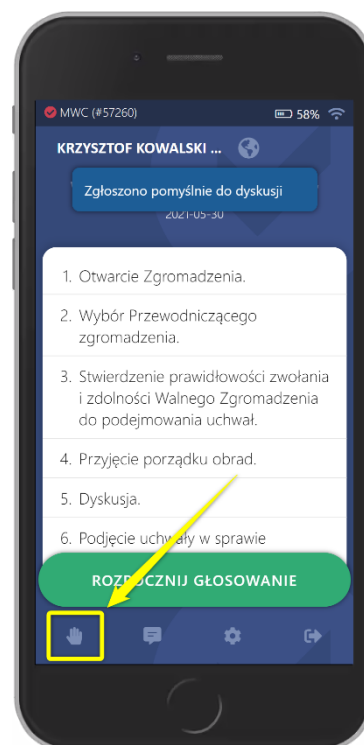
MWC (#57260)

58%

KRZYSZTOF KOWALSKI ...

Zgłoszono pomyślnie do dyskusji

2021-05-30

1. Otwarcie Zgromadzenia.

2. Wybór Przewodniczącego zgromadzenia.

3. Stwierdzenie prawidłowości zwołania i zdolności Walnego Zgromadzenia do podejmowania uchwał.

4. Przyjęcie porządku obrad.

5. Dyskusja.

6. Podjęcie uch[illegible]ły w sprawie

ROZ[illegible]CZNIJ GŁOSOWANIE